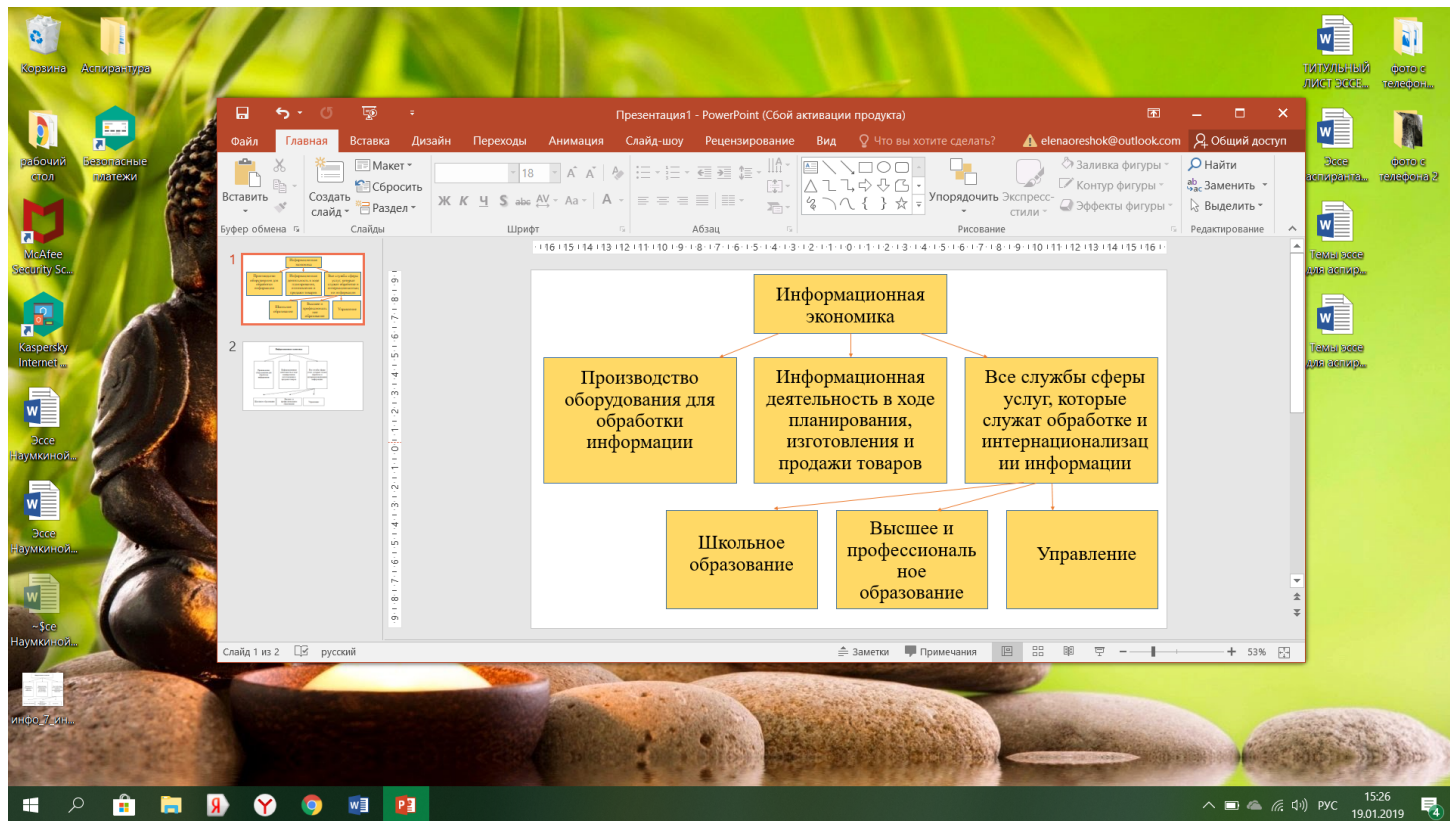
Корзина
Аспирантура
рабочий стол
Безопасные платежи
McAfee Security Sc...
Kaspersky Internet ...
Эссе Наумкиной...
Эссе Наумкиной...
~$сe Наумкиной...
инфо_7_ин...
ТИТУЛЬНЫЙ ЛИСТ ЭССЕ...
фото с телефона
Эссе аспиранта...
фото с телефона 2
Темы эссе для аспир...
Темы эссе для аспир...

Презентация1 - PowerPoint (Сбой активации продукта)
Файл Главная Вставка Дизайн Переходы Анимация Слайд-шоу Рецензирование Вид Что вы хотите сделать? elenaoreshok@outlook.com Общий доступ
Вставить Буфер обмена Создать слайд Макет Сбросить Раздел Слайды 18 Шрифт Абзац Упорядочить Экспресс-стили Заливка фигуры Контур фигуры Эффекты фигуры Рисование Найти Заменить Выделить Редактирование

Информационная экономика

Производство оборудования для обработки информации

Информационная деятельность в ходе планирования, изготовления и продажи товаров

Все службы сферы услуг, которые служат обработке и интернационализации информации

Школьное образование

Высшее и профессиональное образование

Управление

Слайд 1 из 2 русский Заметки Примечания 53%

15:26 19.01.2019 РУС